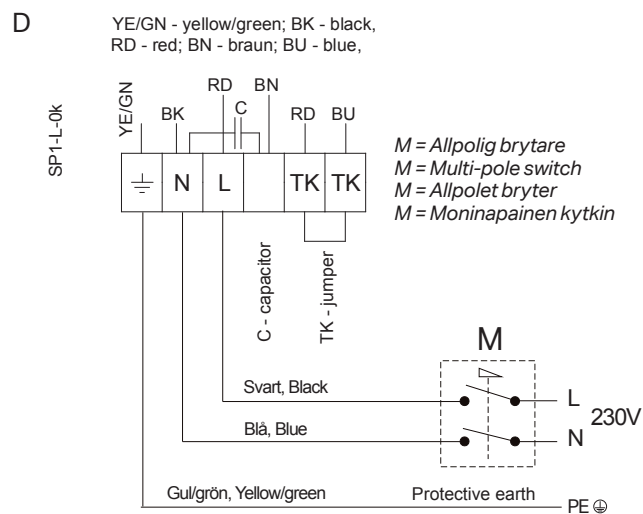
D

YE/GN - yellow/green; BK - black, RD - red; BN - braun; BU - blue,

SP1-L-0k

YE/GN
BK
RD
C
BN
RD
BU

N
L
TK
TK

M = Allpolig brytare
M = Multi-pole switch
M = Allpolet bryter
M = Moninapainen kytkin

C - capacitor

TK - jumper

M

Svart, Black
L
230V
Blå, Blue
N

Gul/grön, Yellow/green
Protective earth
PE ⊕